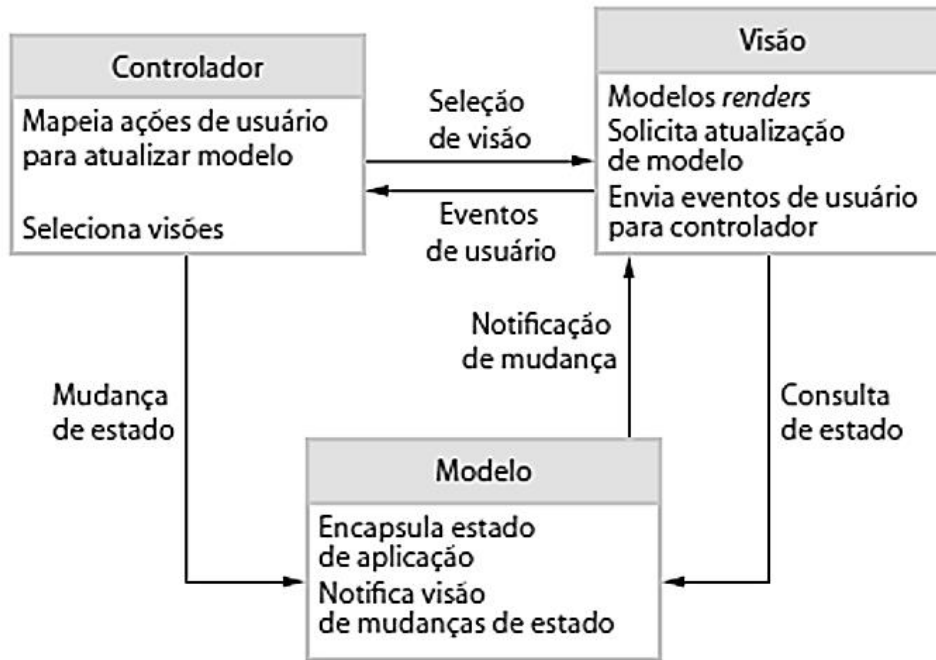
Controlador

Mapeia ações de usuário para atualizar modelo

Seleciona visões

Seleção de visão

Eventos de usuário

Visão

Modelos renders
Solicita atualização de modelo
Envia eventos de usuário para controlador

Notificação de mudança

Mudança de estado

Consulta de estado

Modelo

Encapsula estado de aplicação
Notifica visão de mudanças de estado